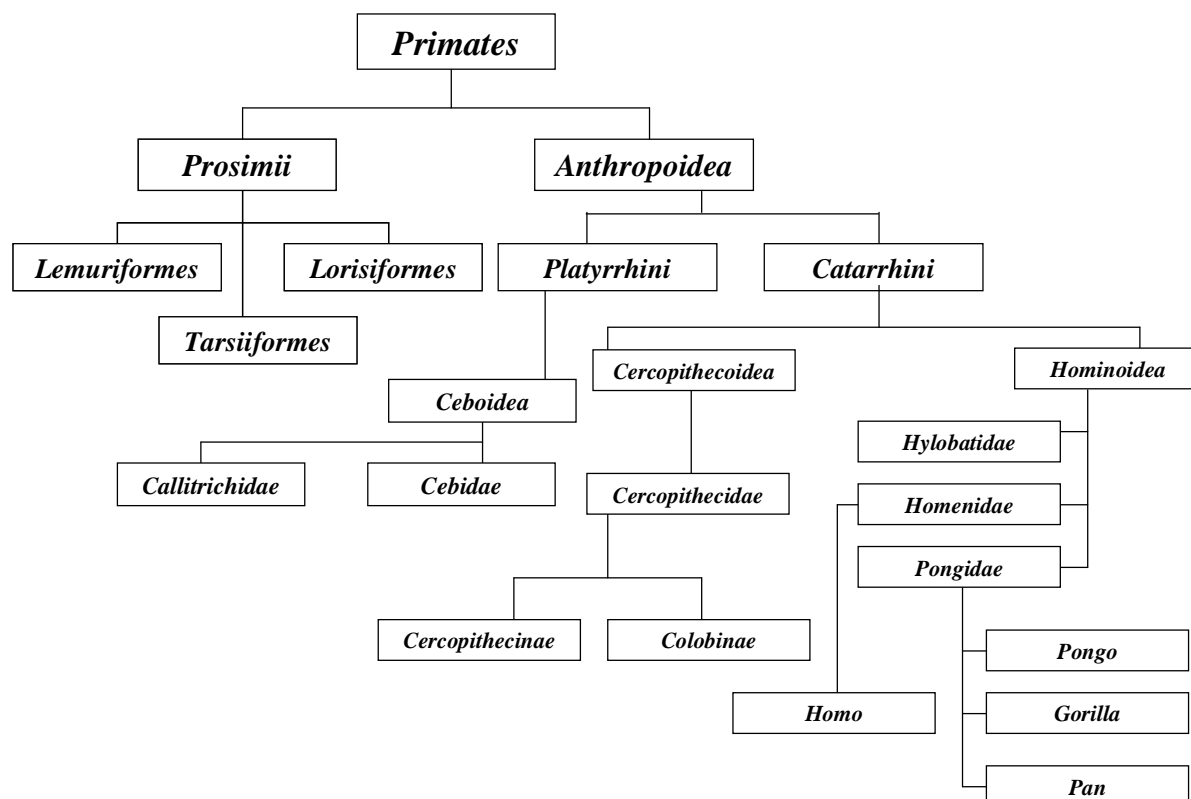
Primates

Prosimii

Anthropoidea

Lemuriformes

Lorisiformes

Tarsiiformes

Platyrrhini

Catarrhini

Ceboidea

Callitrichidae

Cebidae

Cercopithecoidea

Cercopithecidae

Cercopithecinae

Colobinae

Hominoidea

Hylobatidae

Homenidae

Pongidae

Homo

Pongo

Gorilla

Pan